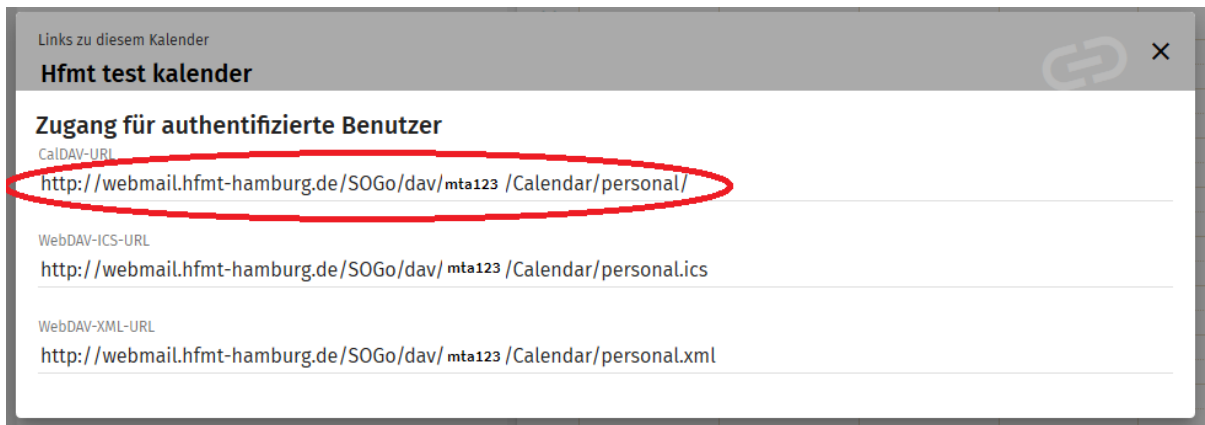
Links zu diesem Kalender
Hfmt test kalender

×

Zugang für authentifizierte Benutzer

CalDAV-URL
http://webmail.hfmt-hamburg.de/SOGo/dav/mta123 /Calendar/personal/

WebDAV-ICS-URL
http://webmail.hfmt-hamburg.de/SOGo/dav/mta123 /Calendar/personal.ics

WebDAV-XML-URL
http://webmail.hfmt-hamburg.de/SOGo/dav/mta123 /Calendar/personal.xml